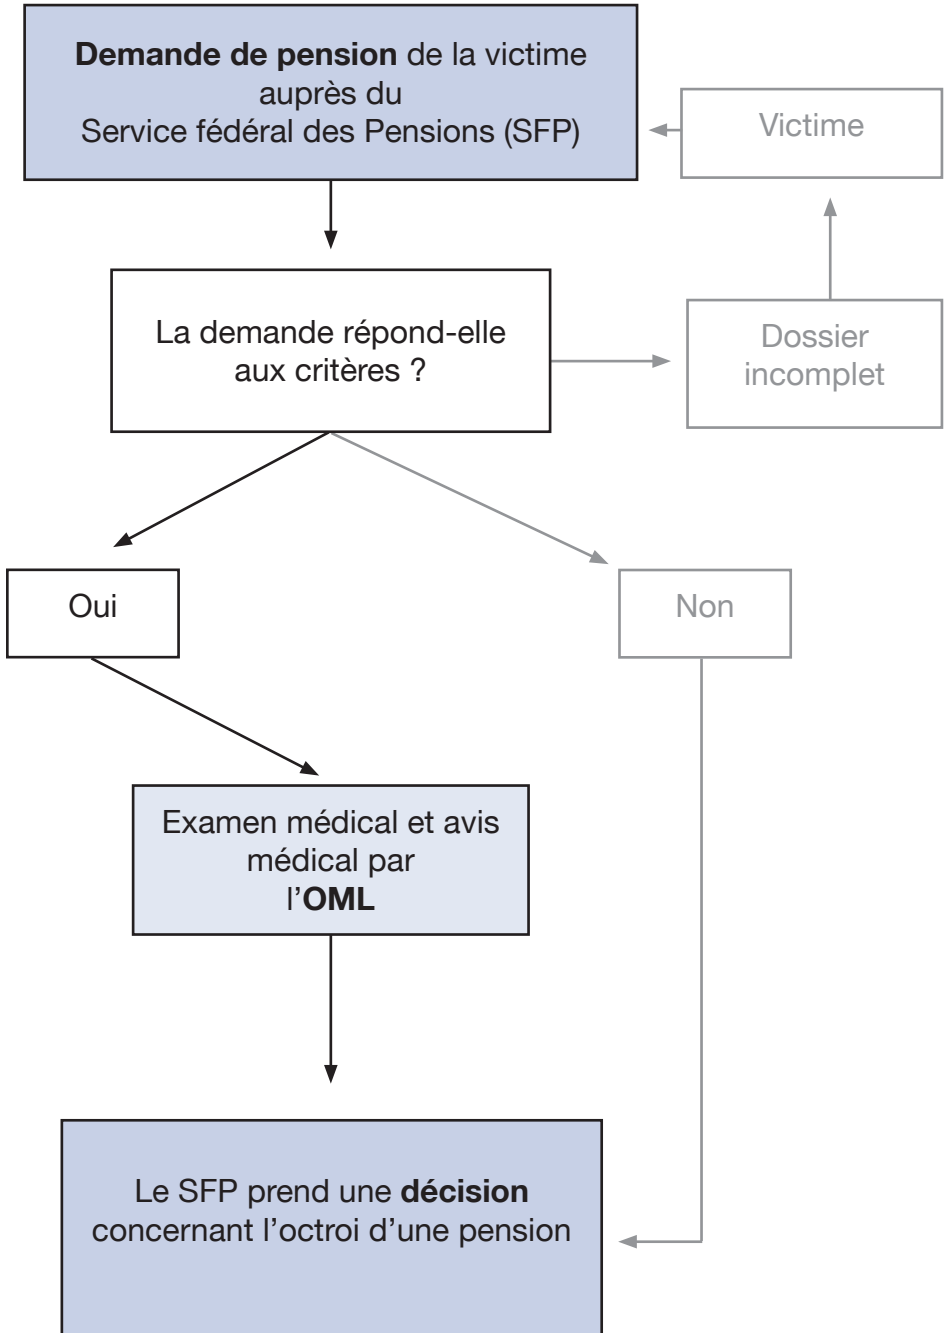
Demande de pension de la victime auprès du Service fédéral des Pensions (SFP)

Victime

La demande répond-elle aux critères ?

Dossier incomplet

Oui

Non

Examen médical et avis médical par l'OML

Le SFP prend une décision concernant l'octroi d'une pension